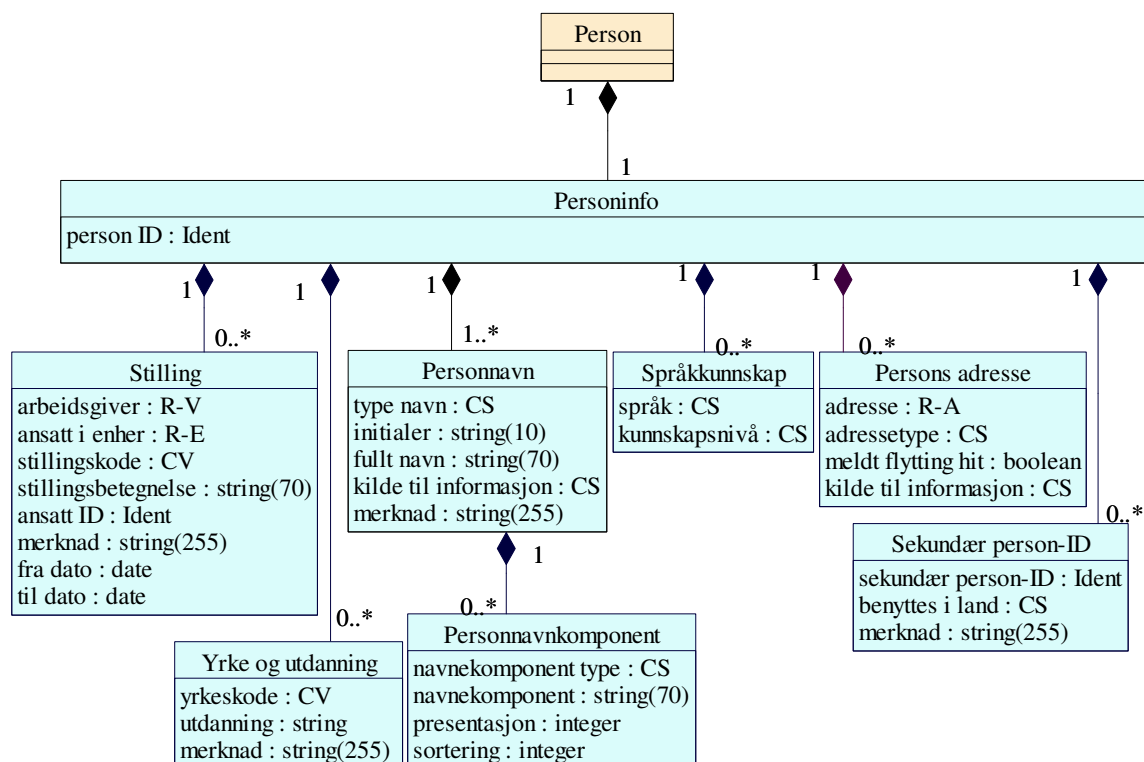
Person

1

1

Personinfo

person ID : Ident

1

0..*

Stilling

arbeidsgiver : R-V
ansatt i enher : R-E
stillingskode : CV
stillingsbetegnelse : string(70)
ansatt ID : Ident
merknad : string(255)
fra dato : date
til dato : date

1

0..*

Yrke og utdanning

yrkeskode : CV
utdanning : string
merknad : string(255)

1

1..*

Personnavn

type navn : CS
initialer : string(10)
fullt navn : string(70)
kilde til informasjon : CS
merknad : string(255)

1

0..*

Personnavnkomponent

navnekomponent type : CS
navnekomponent : string(70)
presentasjon : integer
sortering : integer

1

0..*

Språkkunnskap

språk : CS
kunnskapsnivå : CS

1

0..*

Persons adresse

adresse : R-A
adressetype : CS
meldt flytting hit : boolean
kilde til informasjon : CS

1

0..*

Sekundær person-ID

sekundær person-ID : Ident
benyttes i land : CS
merknad : string(255)